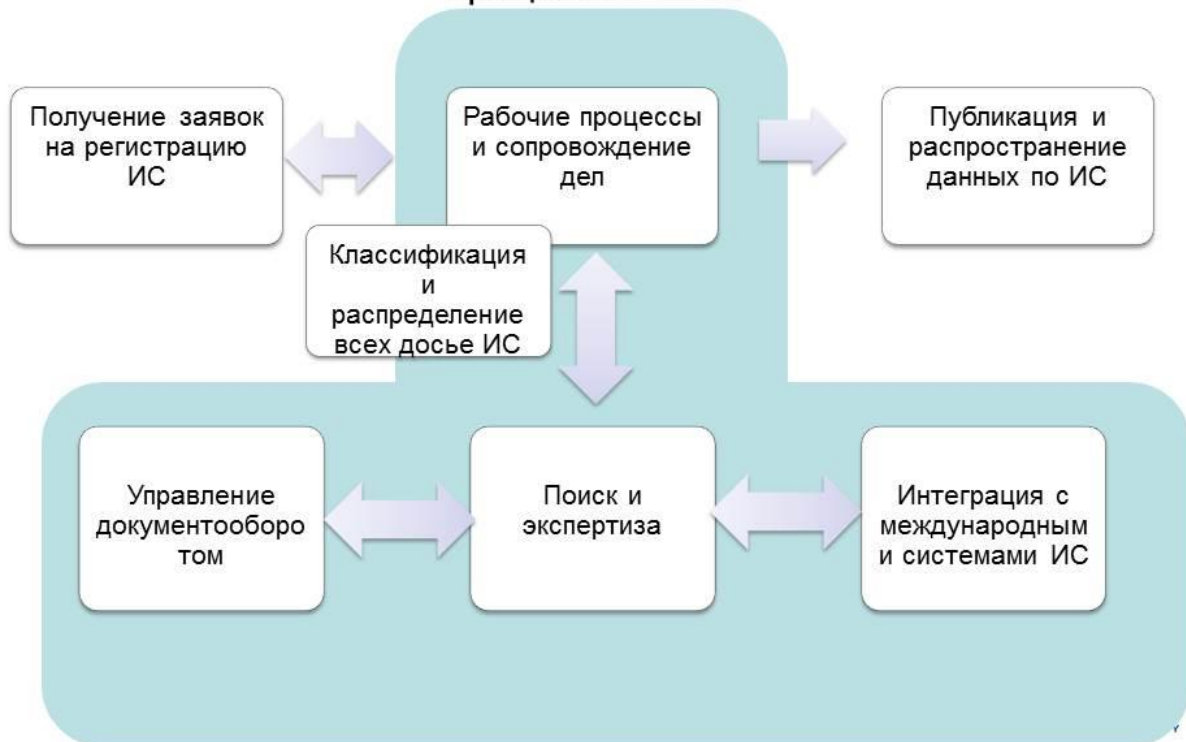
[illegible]

Получение заявок на регистрацию ИС

Рабочие процессы и сопровождение дел

Публикация и распространение данных по ИС

Классификация и распределение всех досье ИС

Управление документооборо том

Поиск и экспертиза

Интеграция с международным и системами ИС